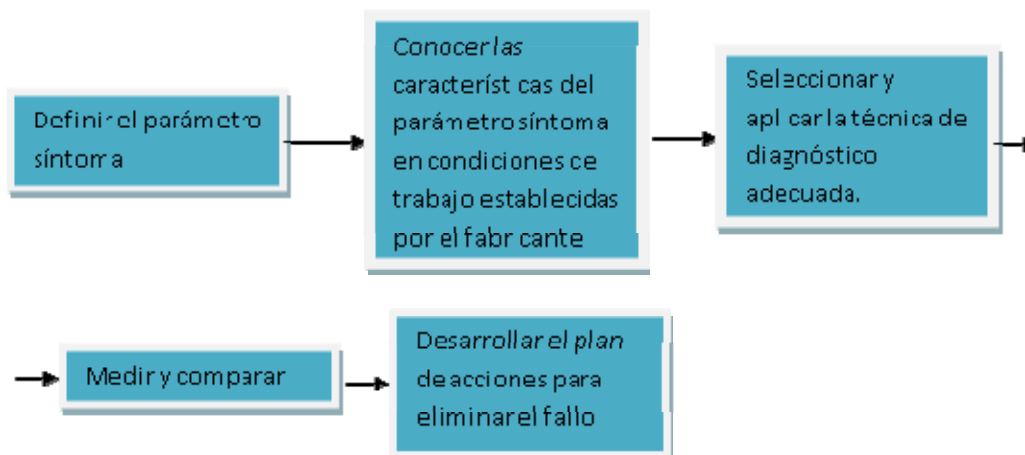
Definir el parámetro síntoma

Conocer las características del parámetro síntoma en condiciones de trabajo establecidas por el fabricante

Seleccionar y aplicar la técnica de diagnóstico adecuada.

Medir y comparar

Desarrollar el plan de acciones para eliminar el fallo